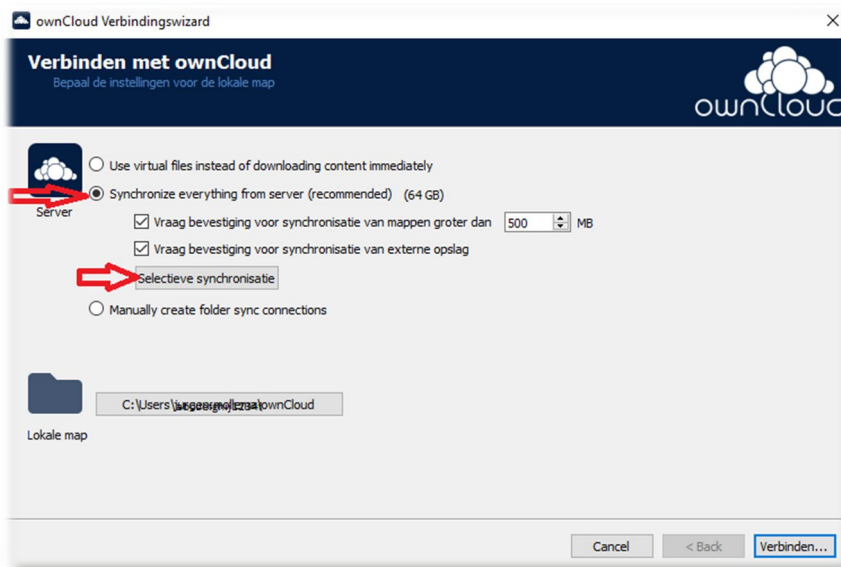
ownCloud Verbindingswizard

×

Verbinden met ownCloud

Bepaal de instellingen voor de lokale map

ownCloud

Server

Use virtual files instead of downloading content immediately

Synchronize everything from server (recommended) (64 GB)

Vraag bevestiging voor synchronisatie van mappen groter dan 500 MB

Vraag bevestiging voor synchronisatie van externe opslag

Selectieve synchronisatie

Manually create folder sync connections

Lokale map

C:\Users\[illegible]\ownCloud

Cancel

< Back

Verbinden...